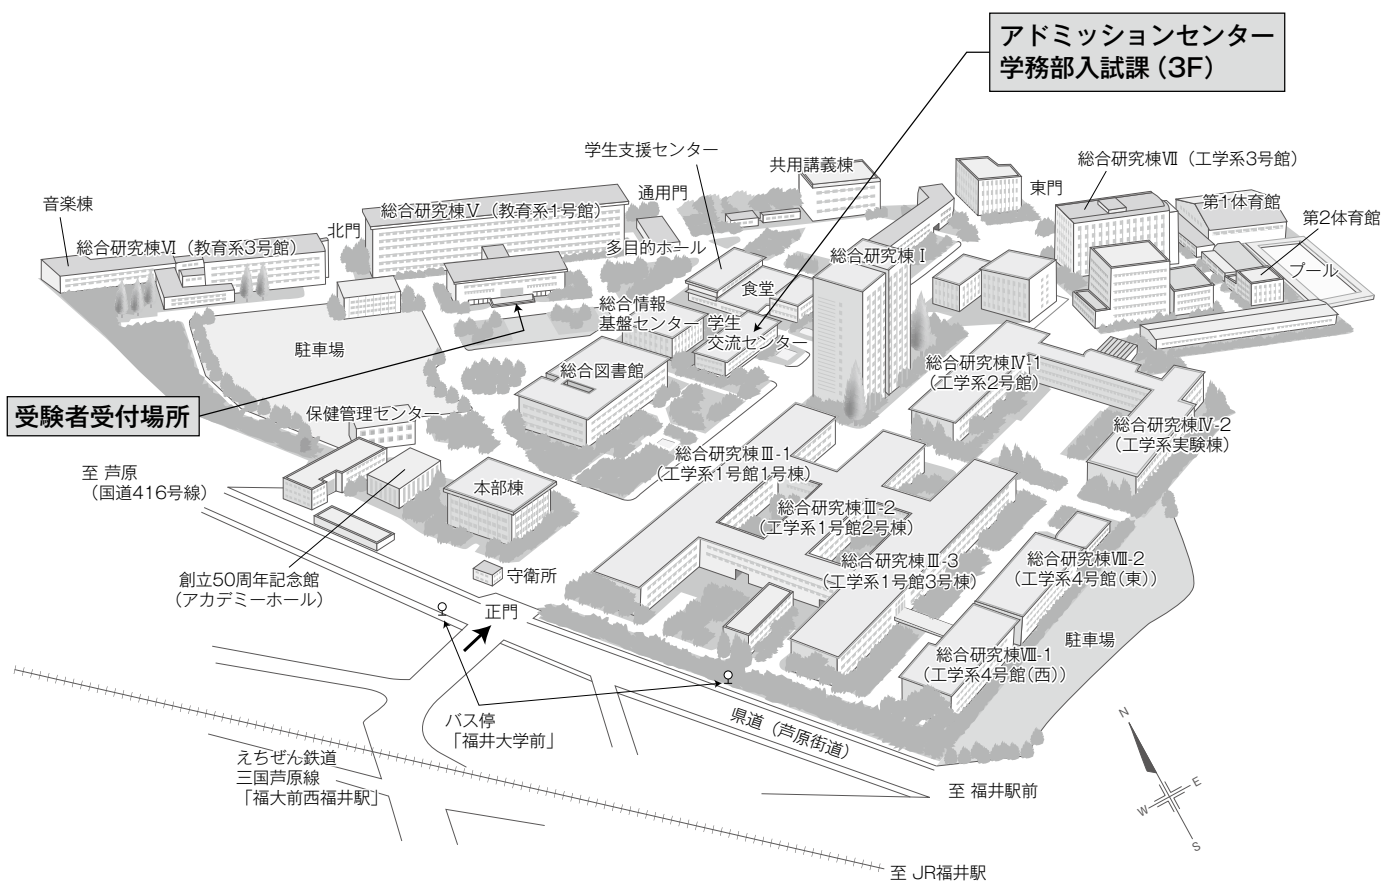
アドミッションセンター
学務部入試課（3F）

学生支援センター
共用講義棟
総合研究棟Ⅶ（工学系3号館）
音楽棟
総合研究棟Ⅴ（教育系1号館）
通用門
東門
第1体育館
第2体育館
総合研究棟Ⅵ（教育系3号館）
北門
多目的ホール
総合研究棟Ⅰ
プール
食堂
駐車場
総合情報基盤センター
学生交流センター
総合図書館
総合研究棟Ⅳ-1（工学系2号館）
受験者受付場所
保健管理センター
総合研究棟Ⅳ-2（工学系実験棟）
至 芦原（国道416号線）
総合研究棟Ⅲ-1（工学系1号館1号棟）
本部棟
総合研究棟Ⅲ-2（工学系1号館2号棟）
総合研究棟Ⅲ-3（工学系1号館3号棟）
総合研究棟Ⅷ-2（工学系4号館(東)）
創立50周年記念館（アカデミーホール）
守衛所
正門
駐車場
総合研究棟Ⅷ-1（工学系4号館(西)）
バス停「福井大学前」
県道（芦原街道）
えちぜん鉄道
三国芦原線
「福大前西福井駅」
至 福井駅前
至 JR福井駅
N
E
W
S